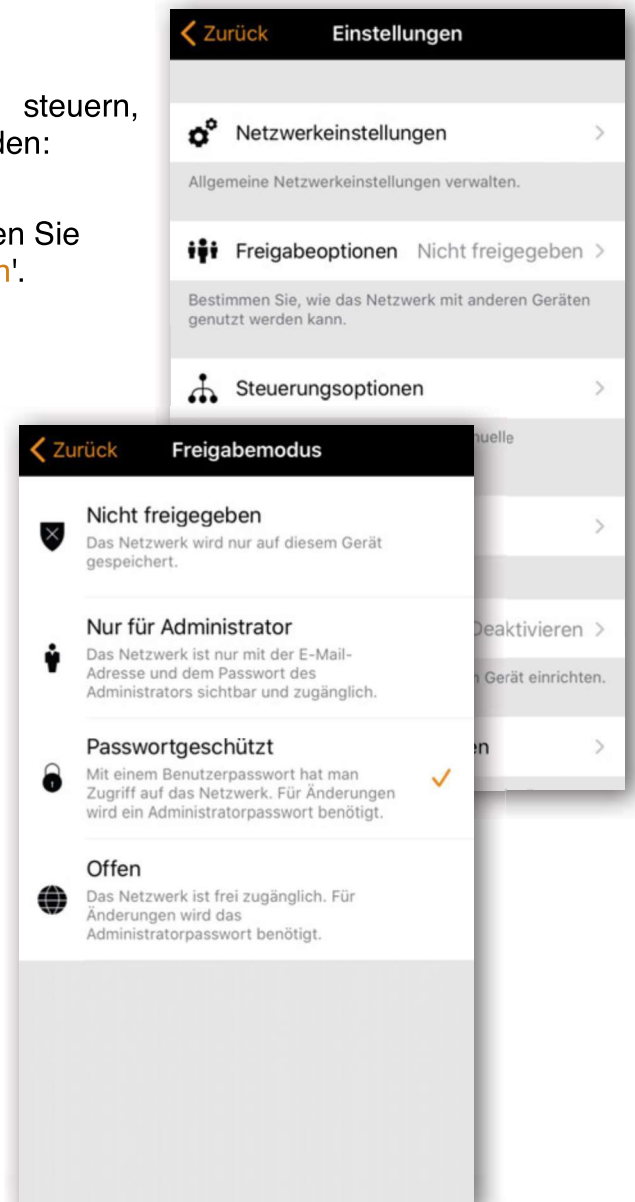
steuern,
den:

en Sie
n'.

Zurück Einstellungen

Netzwerkeinstellungen

Allgemeine Netzwerkeinstellungen verwalten.

Freigabeoptionen Nicht freigegeben

Bestimmen Sie, wie das Netzwerk mit anderen Geräten genutzt werden kann.

Steuerungsoptionen

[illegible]uelle

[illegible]eaktivieren

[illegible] Gerät einrichten.

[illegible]en

Zurück Freigabemodus

Nicht freigegeben
Das Netzwerk wird nur auf diesem Gerät gespeichert.

Nur für Administrator
Das Netzwerk ist nur mit der E-Mail-Adresse und dem Passwort des Administrators sichtbar und zugänglich.

Passwortgeschützt
Mit einem Benutzerpasswort hat man Zugriff auf das Netzwerk. Für Änderungen wird ein Administratorpasswort benötigt.

Offen
Das Netzwerk ist frei zugänglich. Für Änderungen wird das Administratorpasswort benötigt.